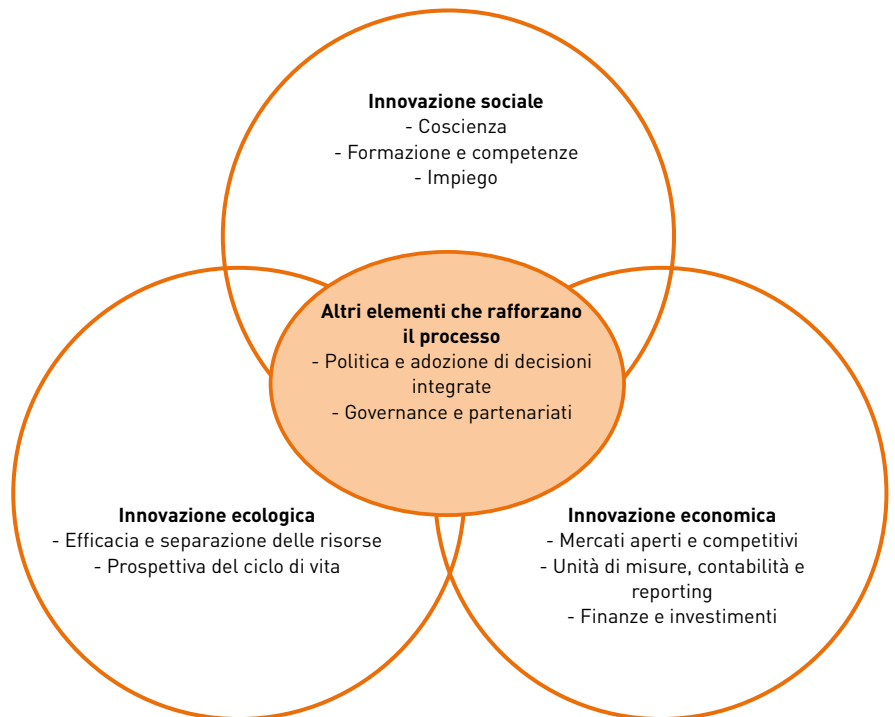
**Innovazione sociale**
- Coscienza
- Formazione e competenze
- Impiego

**Altri elementi che rafforzano il processo**
- Politica e adozione di decisioni integrate
- Governance e partenariati

**Innovazione ecologica**
- Efficacia e separazione delle risorse
- Prospettiva del ciclo di vita

**Innovazione economica**
- Mercati aperti e competitivi
- Unità di misure, contabilità e reporting
- Finanze e investimenti